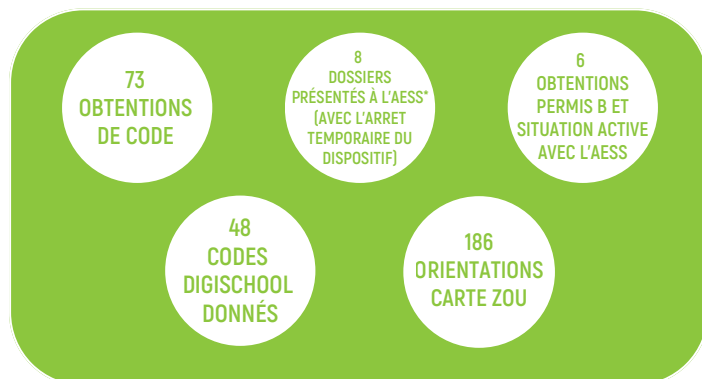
73
OBTENTIONS
DE CODE

8
DOSSIERS
PRÉSENTÉS À L'AESS*
(AVEC L'ARRET
TEMPORAIRE DU
DISPOSITIF)

6
OBTENTIONS
PERMIS B ET
SITUATION ACTIVE
AVEC L'AESS

48
CODES
DIGISCHOOL
DONNÉS

186
ORIENTATIONS
CARTE ZOU